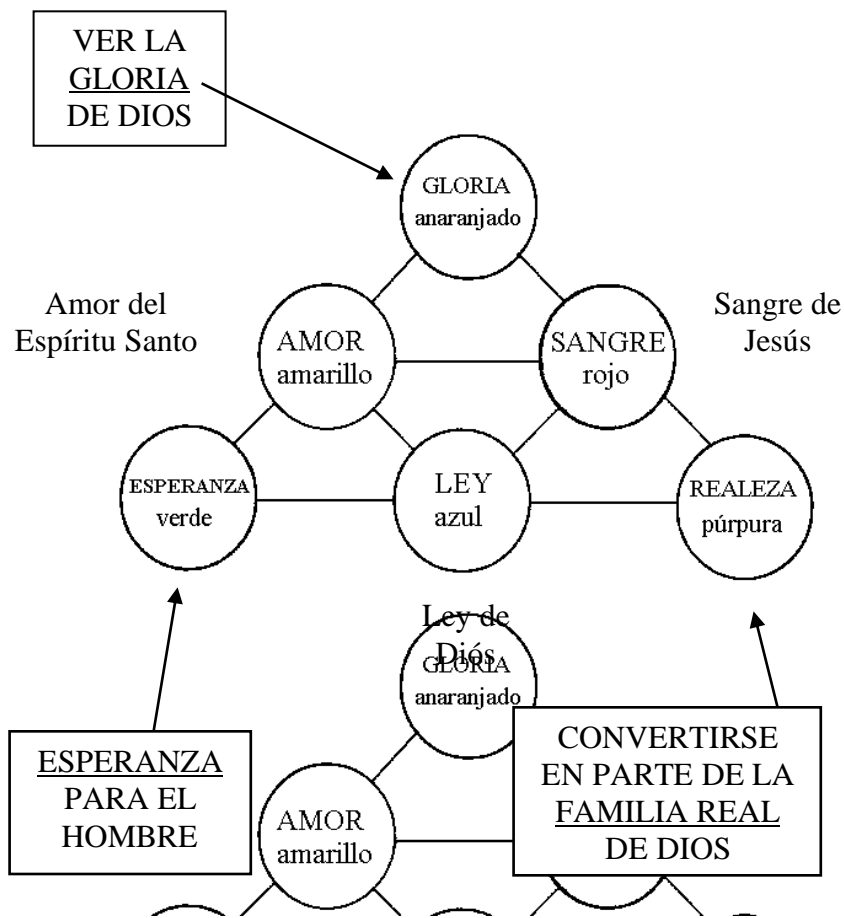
VER LA GLORIA DE DIOS

GLORIA
anaranjado

Amor del Espíritu Santo

Sangre de Jesús

AMOR
amarillo

SANGRE
rojo

ESPERANZA
verde

LEY
azul

REALEZA
púrpura

Ley de Diós

GLORIA
anaranjado

ESPERANZA PARA EL HOMBRE

AMOR
amarillo

CONVERTIRSE EN PARTE DE LA FAMILIA REAL DE DIOS